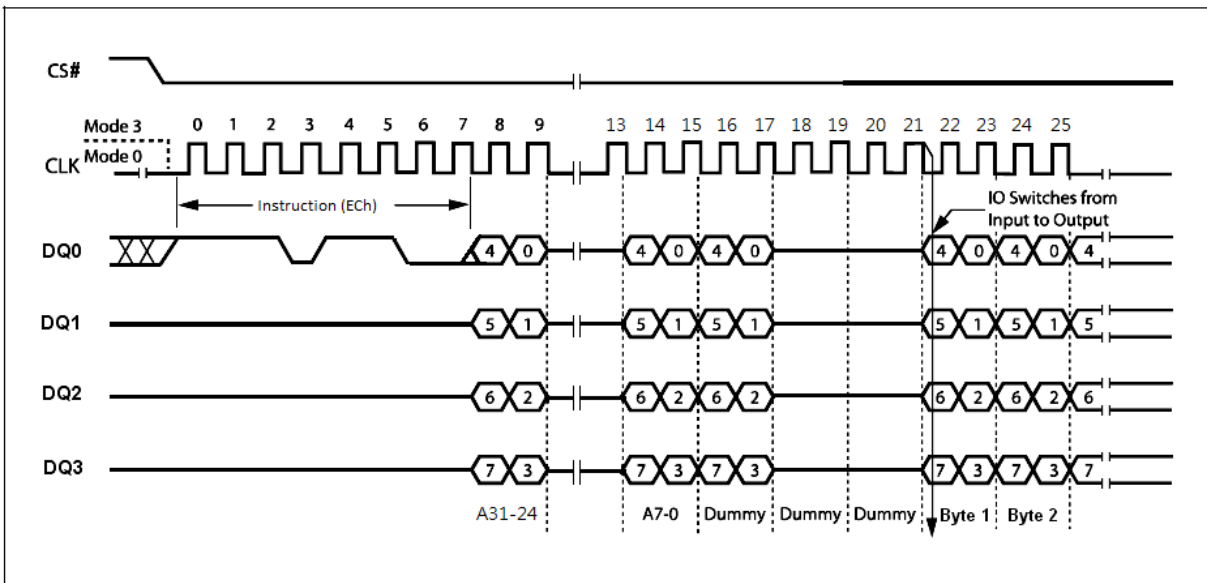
CS#

Mode 3
Mode 0
CLK

0 1 2 3 4 5 6 7 8 9 13 14 15 16 17 18 19 20 21 22 23 24 25

Instruction (ECh)

IO Switches from Input to Output

DQ0
4 0 4 0 4 0 4 0 4 0 4

DQ1
5 1 5 1 5 1 5 1 5 1 5

DQ2
6 2 6 2 6 2 6 2 6 2 6

DQ3
7 3 7 3 7 3 7 3 7 3 7

A31-24 A7-0 Dummy Dummy Dummy Byte 1 Byte 2